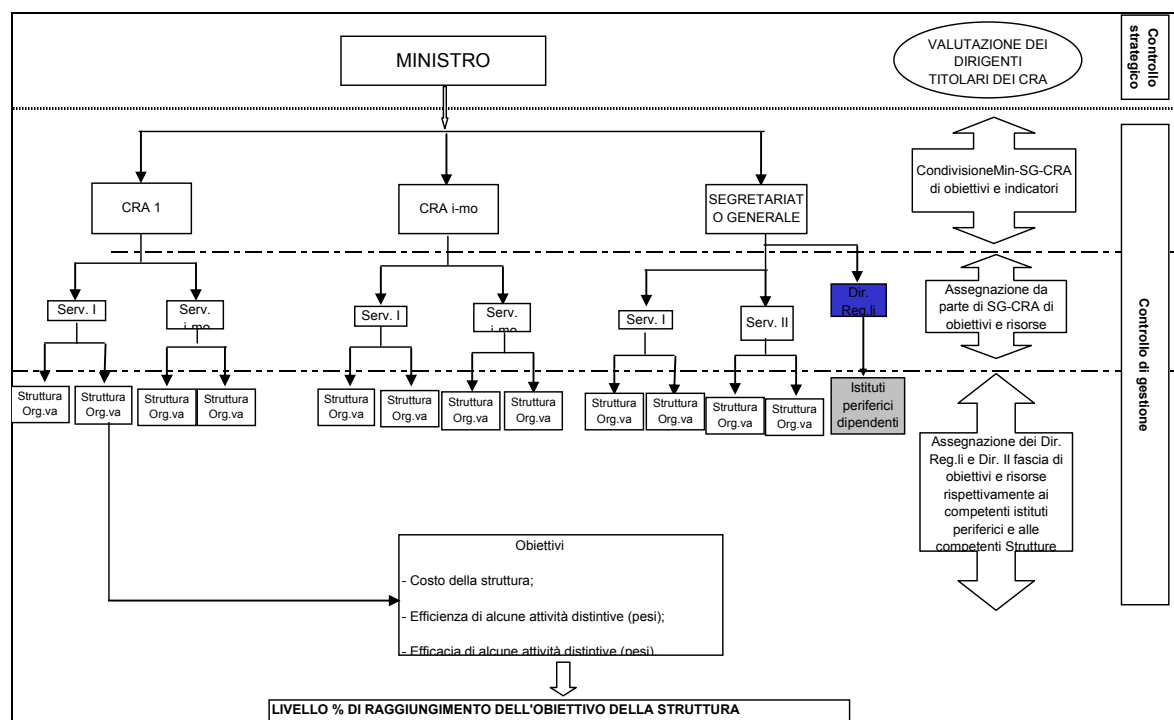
MINISTRO

VALUTAZIONE DEI DIRIGENTI TITOLARI DEI CRA

Controllo strategico

CRA 1

CRA i-mo

SEGRETARIATO GENERALE

CondivisioneMin-SG-CRA di obiettivi e indicatori

Controllo di gestione

Serv. I

Serv. i-mo

Serv. I

Serv. i-mo

Serv. I

Serv. II

Dir. Reg.li

Assegnazione da parte di SG-CRA di obiettivi e risorse

Struttura Org.va

Struttura Org.va

Struttura Org.va

Struttura Org.va

Struttura Org.va

Struttura Org.va

Struttura Org.va

Struttura Org.va

Struttura Org.va

Struttura Org.va

Struttura Org.va

Struttura Org.va

Istituti periferici dipendenti

Assegnazione dei Dir. Reg.li e Dir. II fascia di obiettivi e risorse rispettivamente ai competenti istituti periferici e alle competenti Strutture

Obiettivi

- Costo della struttura;

- Efficienza di alcune attività distintive (pesi);

- Efficacia di alcune attività distintive (pesi)

LIVELLO % DI RAGGIUNGIMENTO DELL'OBIETTIVO DELLA STRUTTURA